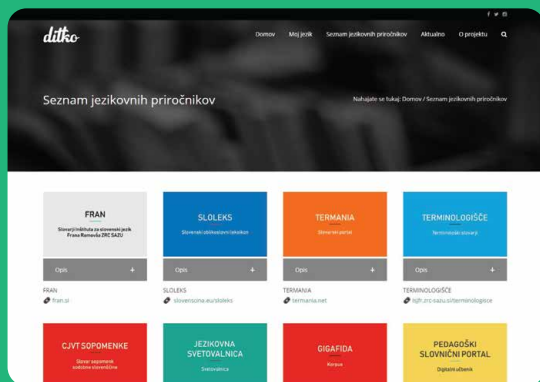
ditko

Domov Moj jezik Seznam jezikovnih priročnikov Aktualno O projektu

Seznam jezikovnih priročnikov

Nahajate se tukaj: Domov / Seznam jezikovnih priročnikov

FRAN
Slovarji Inštituta za slovenski jezik Frana Ramovša ZRC SAZU
Opis +
FRAN
fran.si

SLOLEKS
Slovenski oblikoslovni leksikon
Opis +
SLOLEKS
slovenscina.eu/sloleks

TERMANIA
Slovarski portal
Opis +
TERMANIA
termania.net

TERMINOLOGIŠČE
Terminološki slovarji
Opis +
TERMINOLOGIŠČE
isjfr.zrc-sazu.si/terminologisce

CJVT SOPOMENKE
Slovar sopomenk sodobne slovenščine

JEZIKOVNA SVETOVALNICA
Svetovalnica

GIGAFIDA
Korpus

PEDAGOŠKI SLOVNIČNI PORTAL
Digitalni učbenik